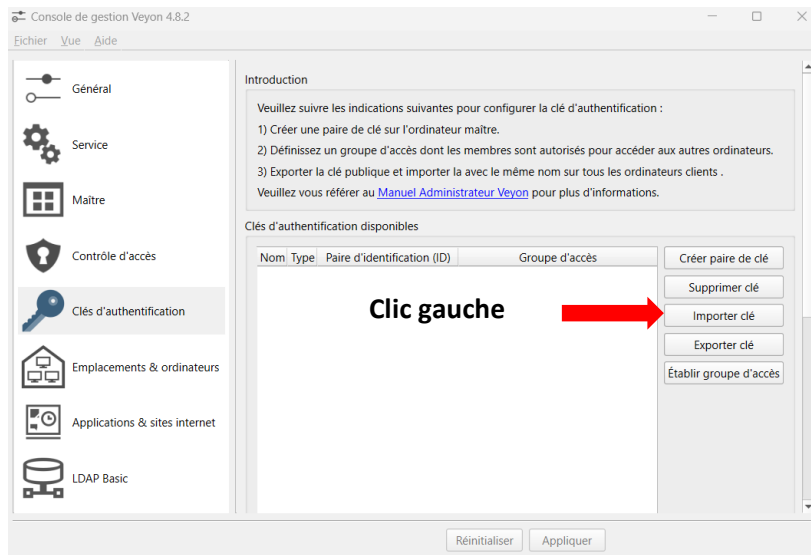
Console de gestion Veyon 4.8.2

Fichier Vue Aide

Général

Service

Maître

Contrôle d'accès

Clés d'authentification

Emplacements & ordinateurs

Applications & sites internet

LDAP Basic

Introduction

Veuillez suivre les indications suivantes pour configurer la clé d'authentification :

1) Créer une paire de clé sur l'ordinateur maître.

2) Définissez un groupe d'accès dont les membres sont autorisés pour accéder aux autres ordinateurs.

3) Exporter la clé publique et importer la avec le même nom sur tous les ordinateurs clients .

Veuillez vous référer au Manuel Administrateur Veyon pour plus d'informations.

Clés d'authentification disponibles

| Nom | Type | Paire d'identification (ID) | Groupe d'accès |
|---|---|---|---|

Clic gauche

Créer paire de clé

Supprimer clé

Importer clé

Exporter clé

Établir groupe d'accès

Réinitialiser

Appliquer